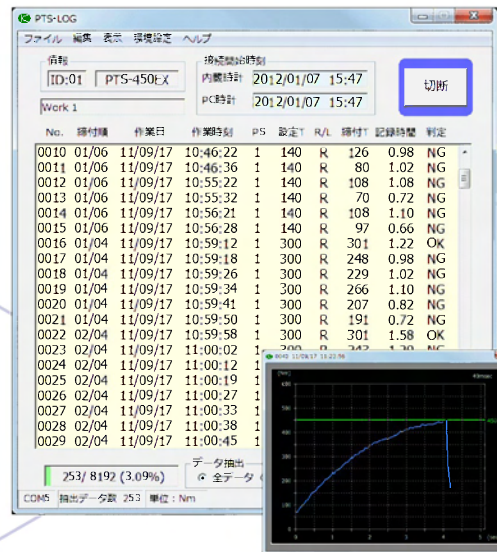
PTS-LOG

ファイル 編集 表示 接続設定 ヘルプ

情報
ID:01 PTS-450EX
Work 1

接続開始時刻
内蔵時計 2012/01/07 15:47
PC時計 2012/01/07 15:47

切断

| No. | 締付順 | 作業日 | 作業時刻 | PS | 設定T | R/L | 締付T | 記録時間 | 判定 |
|---|---|---|---|---|---|---|---|---|---|
| 0010 | 01/06 | 11/09/17 | 10:46:22 | 1 | 140 | R | 126 | 0.98 | NG |
| 0011 | 01/06 | 11/09/17 | 10:46:36 | 1 | 140 | R | 80 | 1.02 | NG |
| 0012 | 01/06 | 11/09/17 | 10:55:22 | 1 | 140 | R | 108 | 1.08 | NG |
| 0013 | 01/06 | 11/09/17 | 10:55:32 | 1 | 140 | R | 70 | 0.72 | NG |
| 0014 | 01/06 | 11/09/17 | 10:56:21 | 1 | 140 | R | 108 | 1.10 | NG |
| 0015 | 01/06 | 11/09/17 | 10:56:28 | 1 | 140 | R | 97 | 0.66 | NG |
| 0016 | 01/04 | 11/09/17 | 10:59:12 | 1 | 300 | R | 301 | 1.22 | OK |
| 0017 | 01/04 | 11/09/17 | 10:59:18 | 1 | 300 | R | 248 | 0.98 | NG |
| 0018 | 01/04 | 11/09/17 | 10:59:26 | 1 | 300 | R | 229 | 1.02 | NG |
| 0019 | 01/04 | 11/09/17 | 10:59:34 | 1 | 300 | R | 266 | 1.10 | NG |
| 0020 | 01/04 | 11/09/17 | 10:59:41 | 1 | 300 | R | 207 | 0.82 | NG |
| 0021 | 01/04 | 11/09/17 | 10:59:50 | 1 | 300 | R | 191 | 0.72 | NG |
| 0022 | 02/04 | 11/09/17 | 10:59:58 | 1 | 300 | R | 301 | 1.58 | OK |
| 0023 | 02/04 | 11/09/17 | 11:00:02 | 1 | 300 | R | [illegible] | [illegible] | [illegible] |
| 0024 | 02/04 | 11/09/17 | 11:00:12 | | | | | | |
| 0025 | 02/04 | 11/09/17 | 11:00:19 | | | | | | |
| 0026 | 02/04 | 11/09/17 | 11:00:27 | | | | | | |
| 0027 | 02/04 | 11/09/17 | 11:00:33 | | | | | | |
| 0028 | 02/04 | 11/09/17 | 11:00:38 | | | | | | |
| 0029 | 02/04 | 11/09/17 | 11:00:45 | | | | | | |

253/ 8192 (3.09%)

データ抽出
全データ

COM5 抽出データ数 253 単位 : Nm

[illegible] 11/09/17 10:22:56
[Nm]
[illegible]